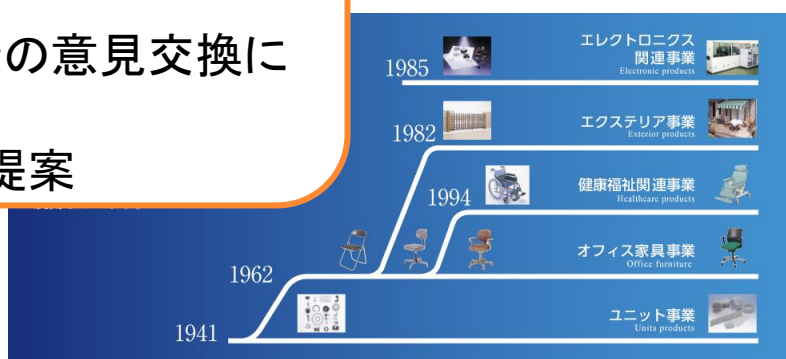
の意見交換に

提案

1985

エレクトロニクス
関連事業
Electronic products

1982

エクステリア事業
Exterior products

1994

健康福祉関連事業
Healthcare products

1962

オフィス家具事業
Office furniture

1941

ユニット事業
Units products